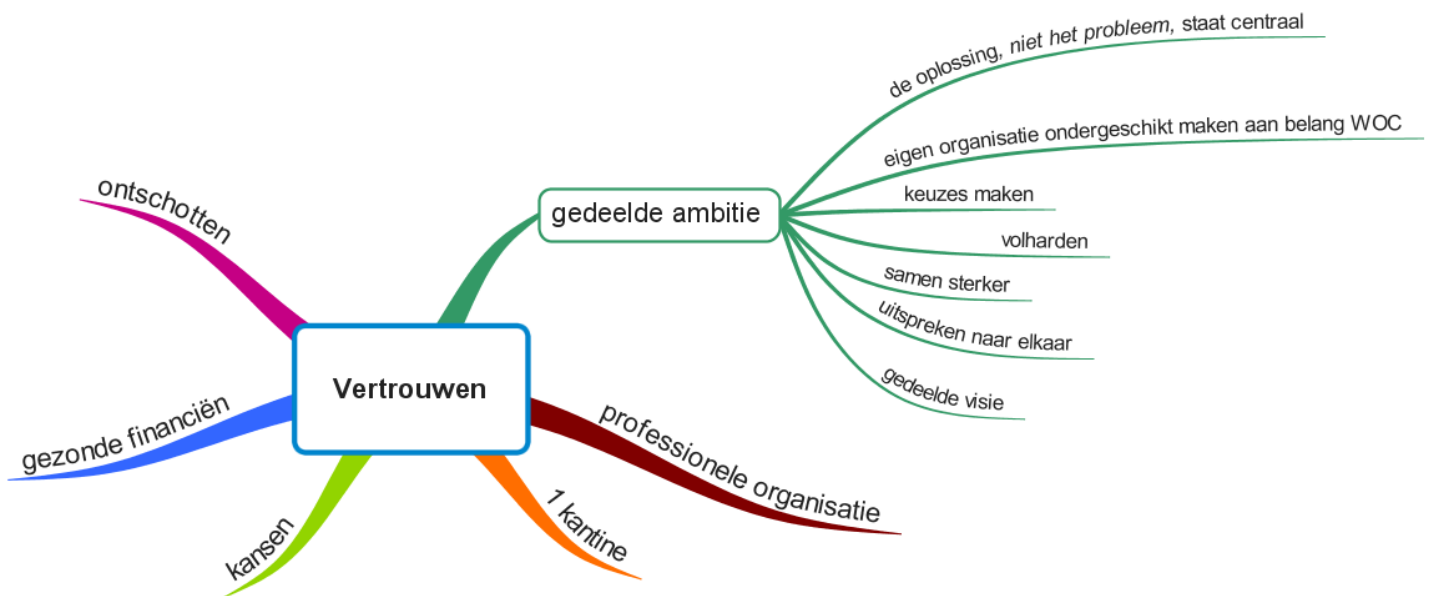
Vertrouwen

gedeelde ambitie

de oplossing, *niet het probleem*, staat centraal

eigen organisatie ondergeschikt maken aan belang WOC

keuzes maken

volharden

samen sterker

uitspreken naar elkaar

gedeelde visie

professionele organisatie

1 kantine

kansen

gezonde financiën

ontschotten